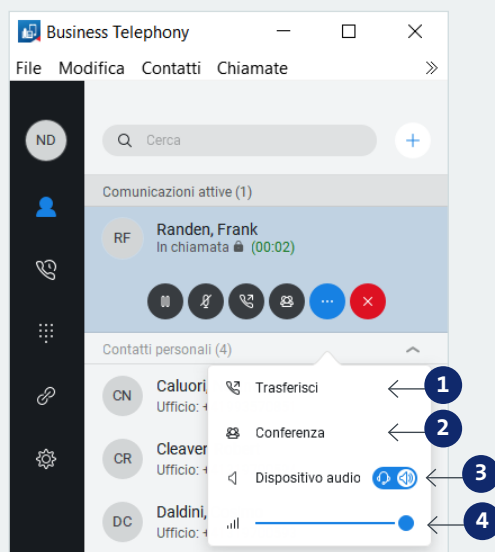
Business Telephony

File Modifica Contatti Chiamate

ND

Cerca

Comunicazioni attive (1)

RF Randen, Frank
In chiamata (00:02)

Contatti personali (4)

CN Caluori,
Ufficio: +

CR Cleaver
Ufficio: +

DC Daldini,
Ufficio: +

Trasferisci 1

Conferenza 2

Dispositivo audio 3

4